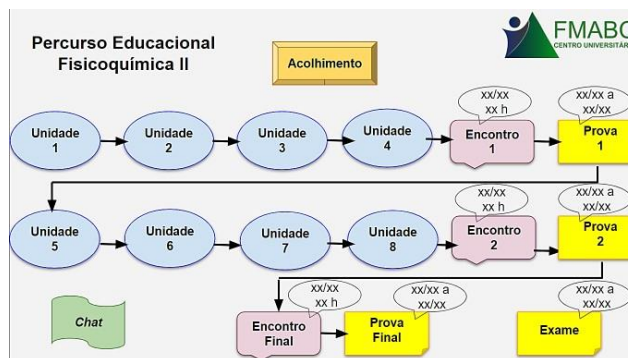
Percurso Educacional
Fisicoquímica II

Acolhimento

FMABC
CENTRO UNIVERSITÁR

Unidade 1

Unidade 2

Unidade 3

Unidade 4

xx/xx
xx h

Encontro 1

xx/xx a
xx/xx

Prova 1

Unidade 5

Unidade 6

Unidade 7

Unidade 8

xx/xx
xx h

Encontro 2

xx/xx a
xx/xx

Prova 2

Chat

xx/xx
xx h

Encontro Final

xx/xx a
xx/xx

Prova Final

xx/xx a
xx/xx

Exame